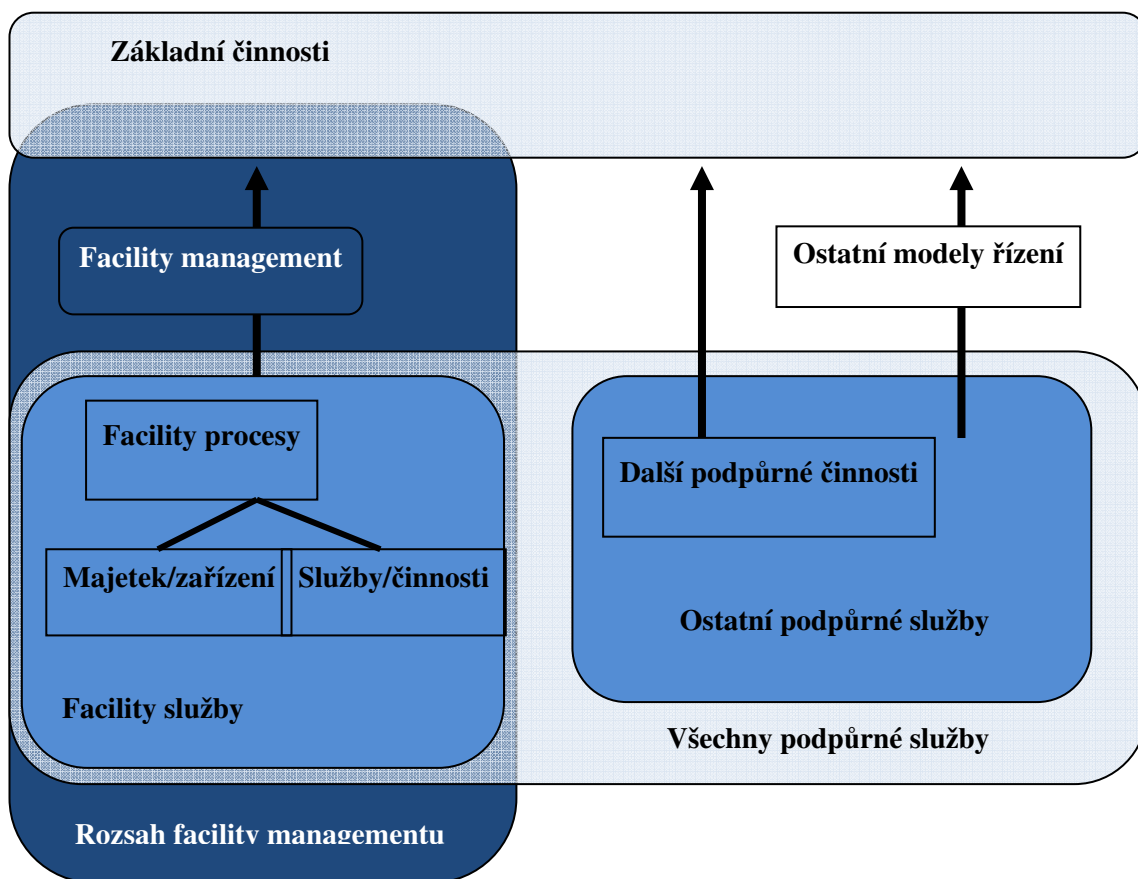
Základní činnosti

Facility management

Ostatní modely řízení

Facility procesy

Další podpůrné činnosti

Majetek/zařízení

Služby/činnosti

Ostatní podpůrné služby

Facility služby

Všechny podpůrné služby

Rozsah facility managementu